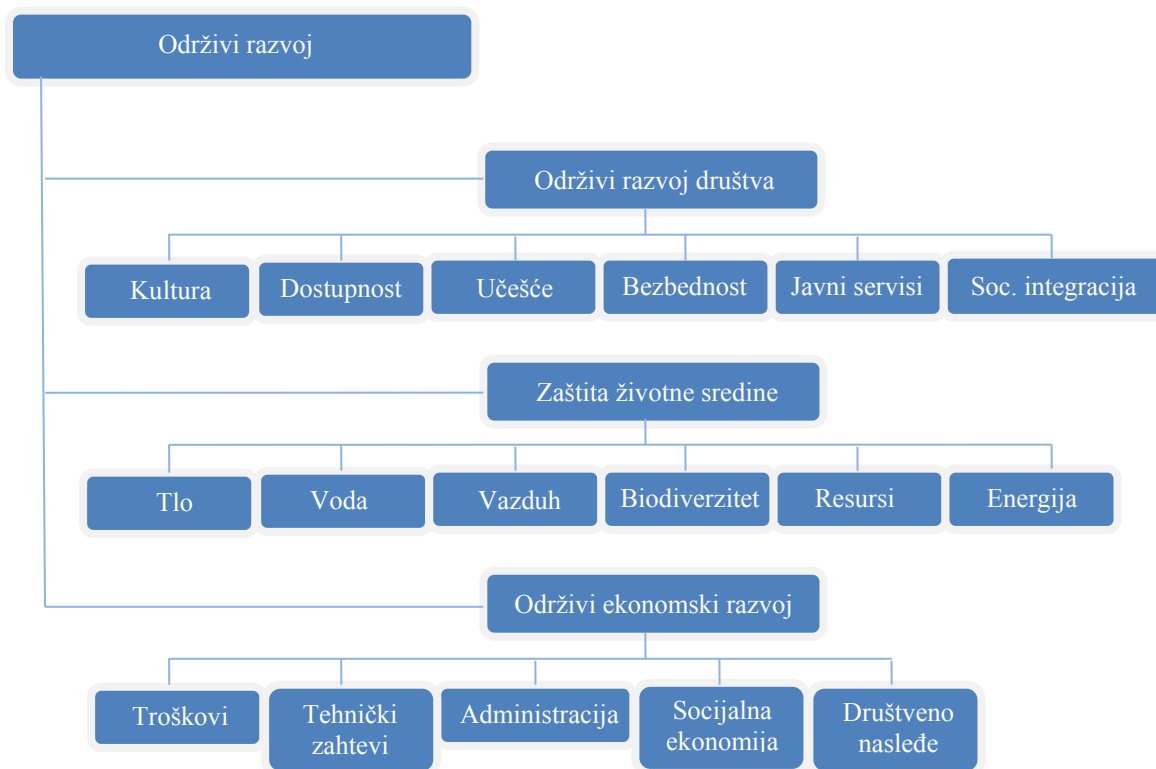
Održivi razvoj

Održivi razvoj društva

Kultura

Dostupnost

Učešće

Bezbednost

Javni servisi

Soc. integracija

Zaštita životne sredine

Tlo

Voda

Vazduh

Biodiverzitet

Resursi

Energija

Održivi ekonomski razvoj

Troškovi

Tehnički zahtevi

Administracija

Socijalna ekonomija

Društveno nasleđe